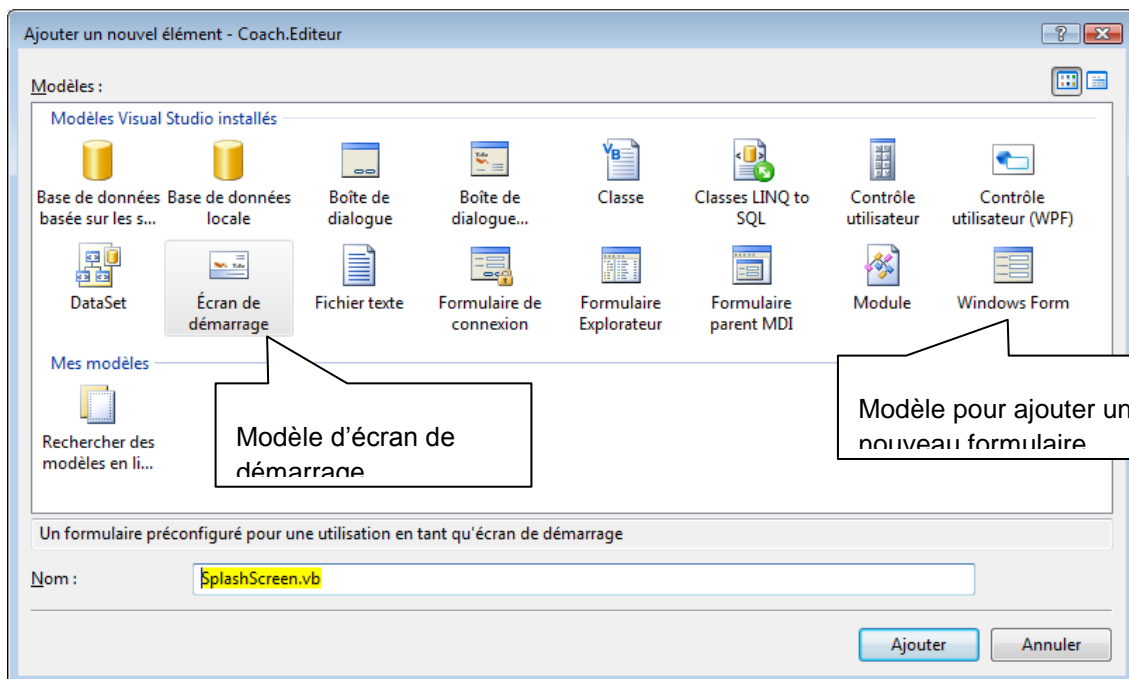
Ajouter un nouvel élément - Coach.Editeur

?

Modèles :

Modèles Visual Studio installés

Base de données basée sur les s...

Base de données locale

Boîte de dialogue

Boîte de dialogue...

Classe

Classes LINQ to SQL

Contrôle utilisateur

Contrôle utilisateur (WPF)

DataSet

Écran de démarrage

Fichier texte

Formulaire de connexion

Formulaire Explorateur

Formulaire parent MDI

Module

Windows Form

Mes modèles

Rechercher des modèles en li...

Modèle d'écran de démarrage

Modèle pour ajouter un nouveau formulaire

Un formulaire préconfiguré pour une utilisation en tant qu'écran de démarrage

Nom :

SplashScreen.vb

Ajouter

Annuler